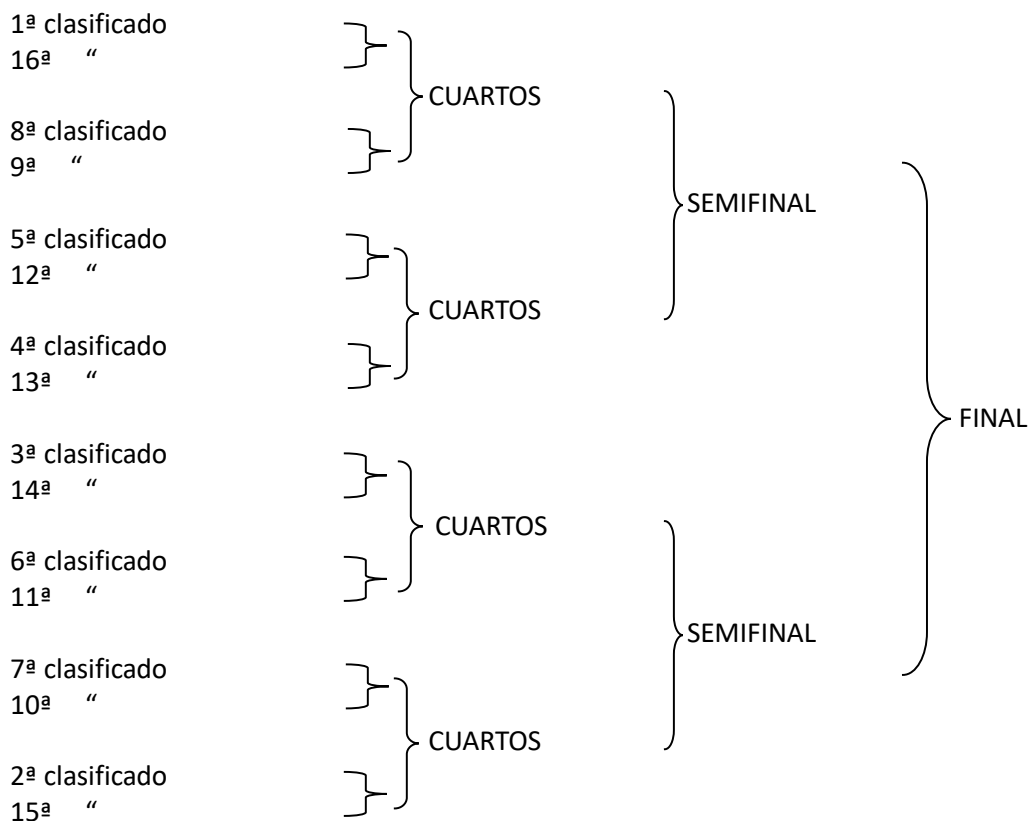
1ª clasificado
16ª “

8ª clasificado
9ª “

CUARTOS

5ª clasificado
12ª “

4ª clasificado
13ª “

CUARTOS

SEMIFINAL

3ª clasificado
14ª “

6ª clasificado
11ª “

CUARTOS

7ª clasificado
10ª “

2ª clasificado
15ª “

CUARTOS

SEMIFINAL

FINAL